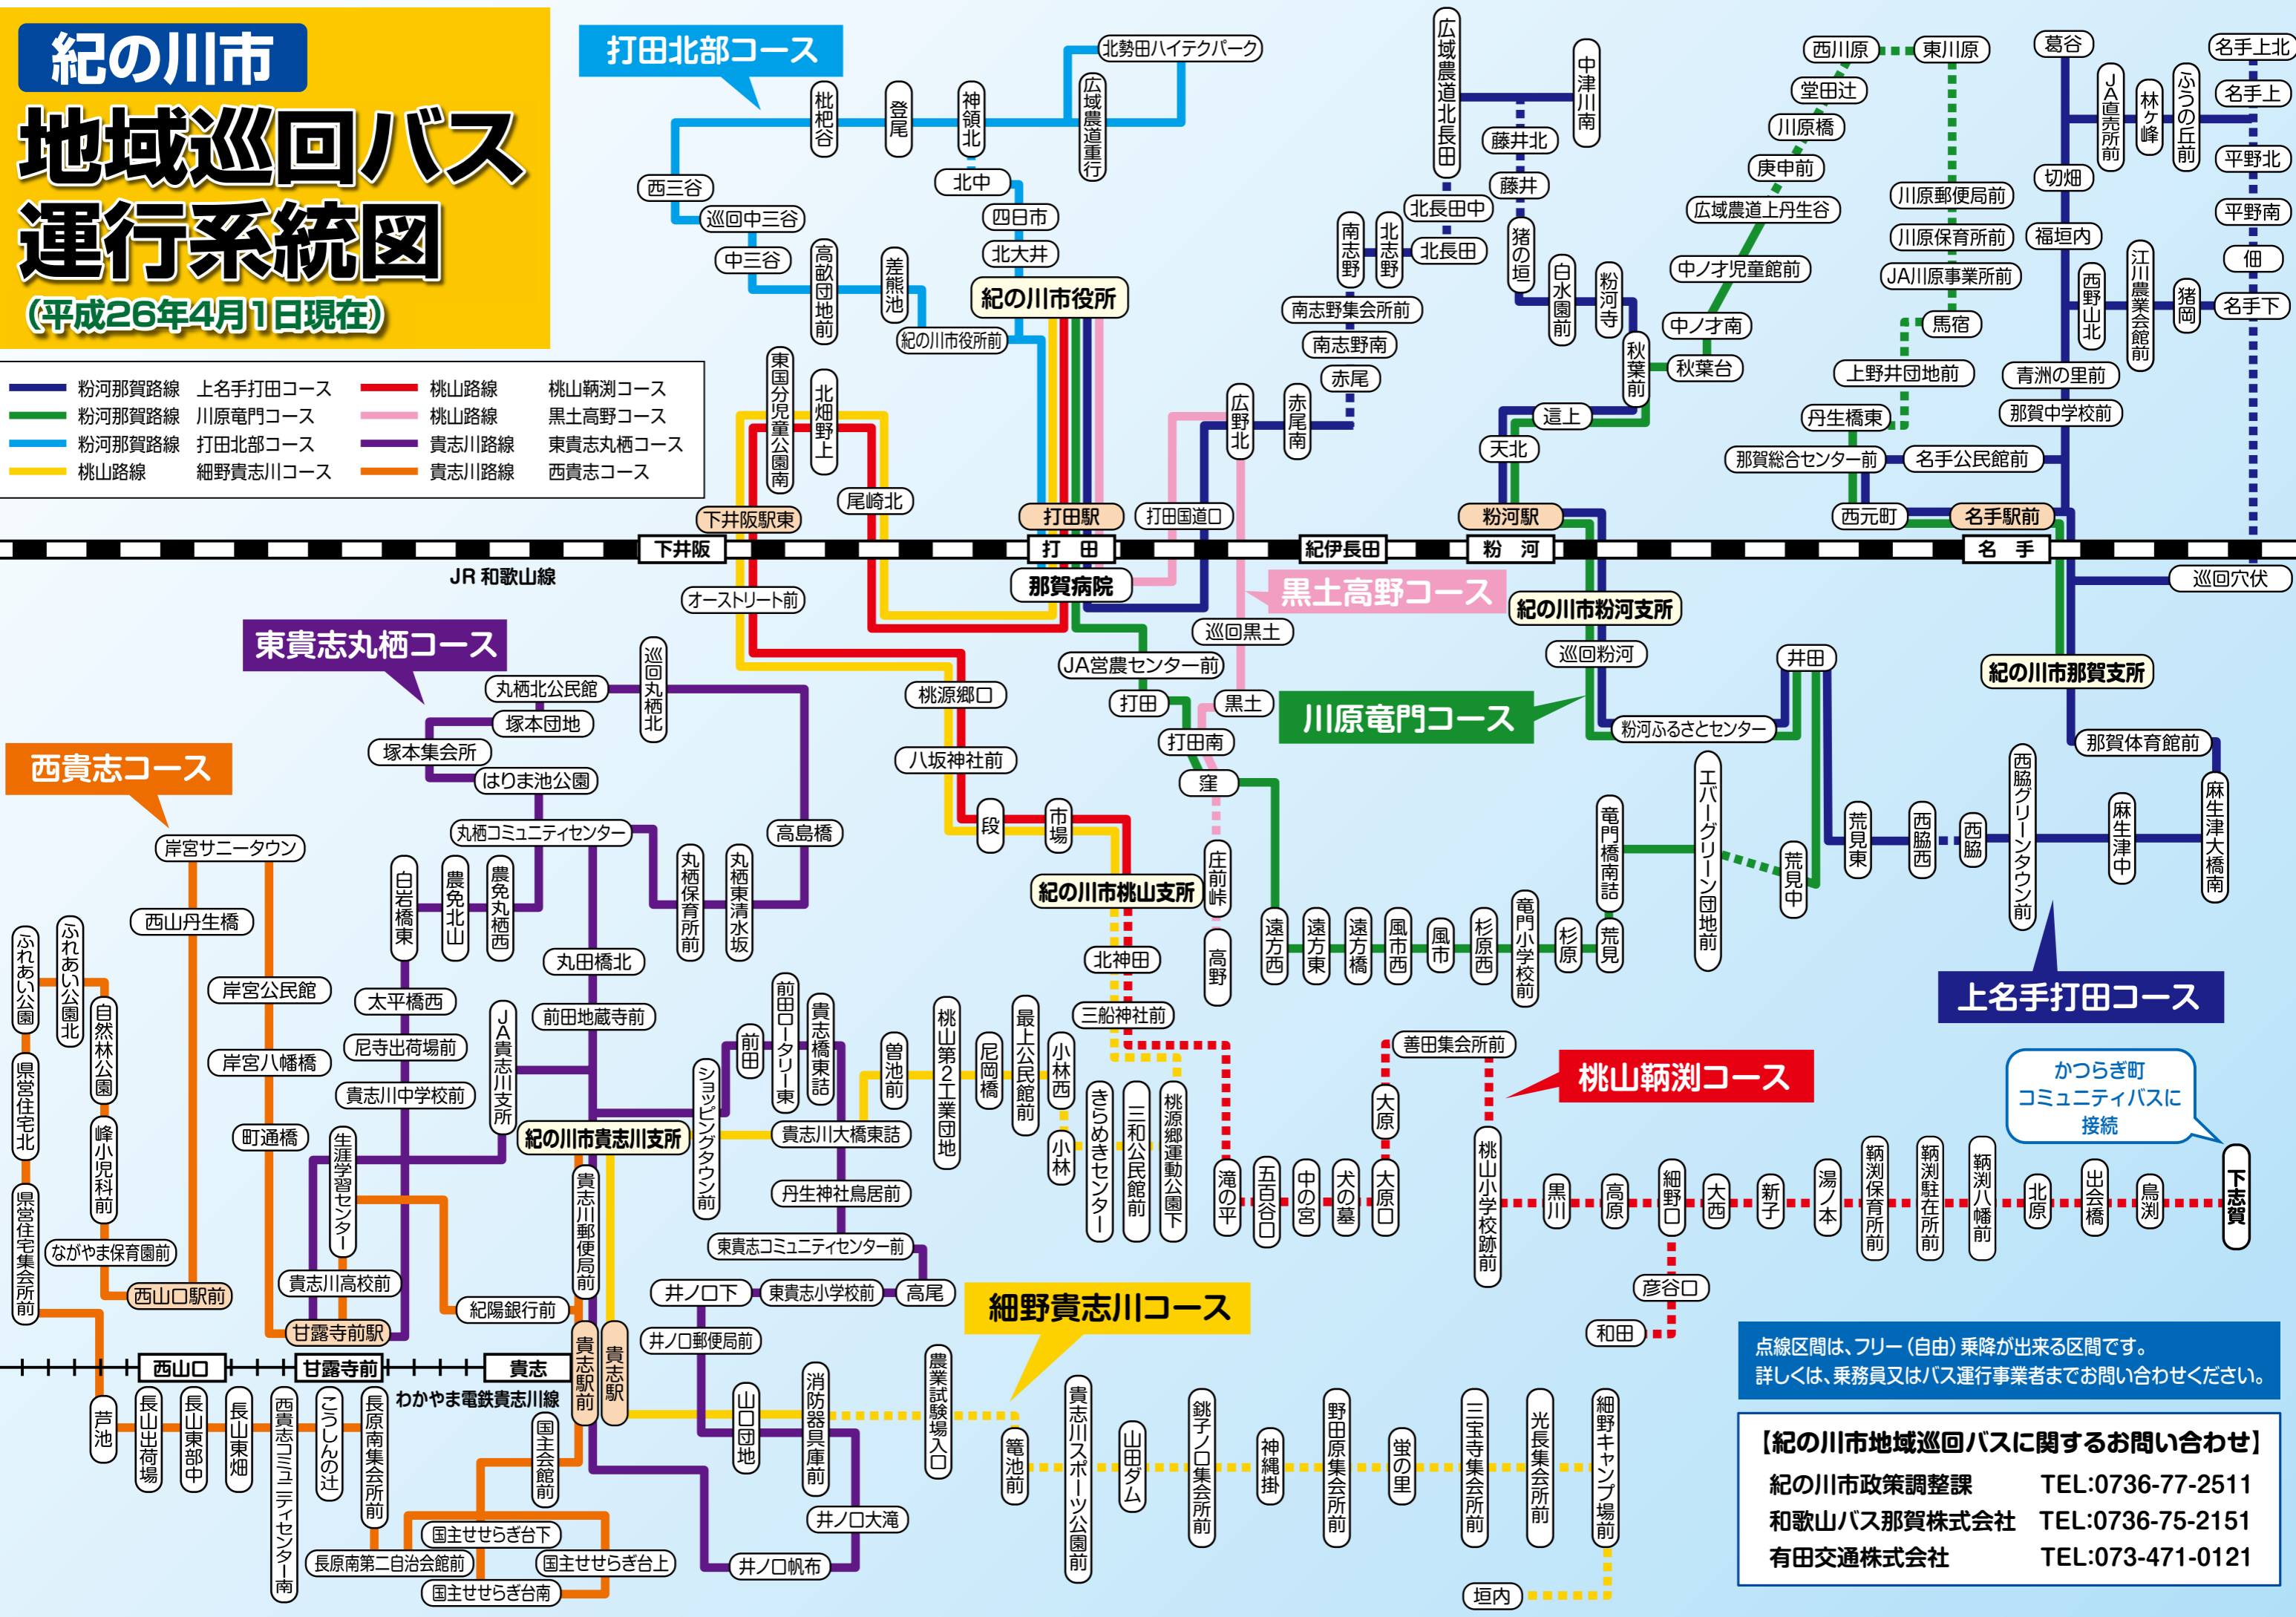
紀の川市
地域巡回バス
運行系統図
(平成26年4月1日現在)

| | | | | |
|---|---|---|---|---|
| 粉河那賀路線 | 上名手打田コース | | 桃山路線 | 桃山鞆渕コース |
| 粉河那賀路線 | 川原竜門コース | | 桃山路線 | 黒土高野コース |
| 粉河那賀路線 | 打田北部コース | | 貴志川路線 | 東貴志丸栖コース |
| 桃山路線 | 細野貴志川コース | | 貴志川路線 | 西貴志コース |

打田北部コース
北勢田ハイテクパーク
広域農道重行
神領北
登尾
枇杷谷
西三谷
巡回中三谷
中三谷
高畝団地前
差熊池
北中
四日市
北大井
紀の川市役所
紀の川市役所前
東国分児童公園南
北畑野上
尾崎北
下井阪駅東
打田駅
打田国道口
広野北
赤尾南
赤尾
南志野南
南志野集会所前
南志野
北志野
北長田
北長田中
広域農道北長田
藤井北
中津川南
藤井
猪の垣
白水園前
粉河寺
秋葉前
秋葉台
這上
天北
粉河駅
中ノ才南
中ノ才児童館前
広域農道上丹生谷
庚申前
川原橋
堂田辻
西川原
東川原
川原郵便局前
川原保育所前
JA川原事業所前
馬宿
上野井団地前
丹生橋東
那賀総合センター前
名手公民館前
西元町
名手駅前
葛谷
JA直売所前
林ヶ峰
ふうの丘前
名手上北
名手上
平野北
平野南
佃
名手下
猪岡
切畑
福垣内
西野山北
江川農業会館前
青洲の里前
那賀中学校前
下井阪
打田
紀伊長田
粉河
名手
JR 和歌山線
巡回穴伏
那賀病院
オーストリート前
黒土高野コース
紀の川市粉河支所
巡回黒土
JA営農センター前
打田
黒土
巡回粉河
井田
紀の川市那賀支所
川原竜門コース
粉河ふるさとセンター
那賀体育館前
打田南
窪
東貴志丸栖コース
丸栖北公民館
巡回丸栖北
塚本団地
塚本集会所
はりま池公園
桃源郷口
八坂神社前
西貴志コース
岸宮サニータウン
丸栖コミュニティセンター
高島橋
段
市場
庄前峠
高野
遠方西
遠方東
遠方橋
風市西
風市
杉原西
竜門小学校前
杉原
荒見
竜門橋南詰
エバーグリーン団地前
荒見中
荒見東
西脇西
西脇
西脇グリーンタウン前
麻生津中
麻生津大橋南
紀の川市桃山支所
西山丹生橋
白岩橋東
農免北山
農免丸栖西
丸栖保育所前
丸栖東清水坂
丸田橋北
北神田
三船神社前
上名手打田コース
ふれあい公園
ふれあい公園北
自然林公園
岸宮公民館
太平橋西
前田地蔵寺前
前田ロータリー東
貴志橋東詰
前田
曽池前
桃山第2工業団地
尼岡橋
最上公民館前
小林西
小林
きらめきセンター
三和公民館前
桃源郷運動公園下
滝の平
五百谷口
中の宮
犬の墓
大原
大原口
善田集会所前
桃山鞆渕コース
桃山小学校跡前
黒川
高原
細野口
大西
新子
湯ノ本
鞆渕保育所前
鞆渕駐在所前
鞆渕八幡前
北原
出会橋
鳥渕
下志賀
かつらぎ町
コミュニティバスに
接続
県営住宅北
峰小児科前
岸宮八幡橋
尼寺出荷場前
貴志川中学校前
JA貴志川支所
ショッピングタウン前
紀の川市貴志川支所
貴志川大橋東詰
町通橋
生涯学習センター
県営住宅集会所前
ながやま保育園前
西山口駅前
貴志川高校前
貴志川郵便局前
丹生神社鳥居前
東貴志コミュニティセンター前
井ノ口下
東貴志小学校前
高尾
紀陽銀行前
甘露寺前駅
彦谷口
和田
細野貴志川コース
西山口
甘露寺前
貴志
貴志駅前
貴志駅
わかやま電鉄貴志川線
井ノ口郵便局前
山口団地
消防器具庫前
農業試験場入口
芦池
長山出荷場
長山東部中
長山東畑
西貴志コミュニティセンター南
こうしんの辻
長原南集会所前
国主会館前
国主せせらぎ台下
長原南第二自治会館前
国主せせらぎ台上
国主せせらぎ台南
井ノ口大滝
井ノ口帆布
篭池前
貴志川スポーツ公園前
山田ダム
銚子ノ口集会所前
神縄掛
野田原集会所前
蛍の里
三宝寺集会所前
光長集会所前
細野キャンプ場前
垣内
点線区間は、フリー(自由)乗降が出来る区間です。
詳しくは、乗務員又はバス運行事業者までお問い合わせください。
【紀の川市地域巡回バスに関するお問い合わせ】
紀の川市政策調整課 TEL:0736-77-2511
和歌山バス那賀株式会社 TEL:0736-75-2151
有田交通株式会社 TEL:073-471-0121